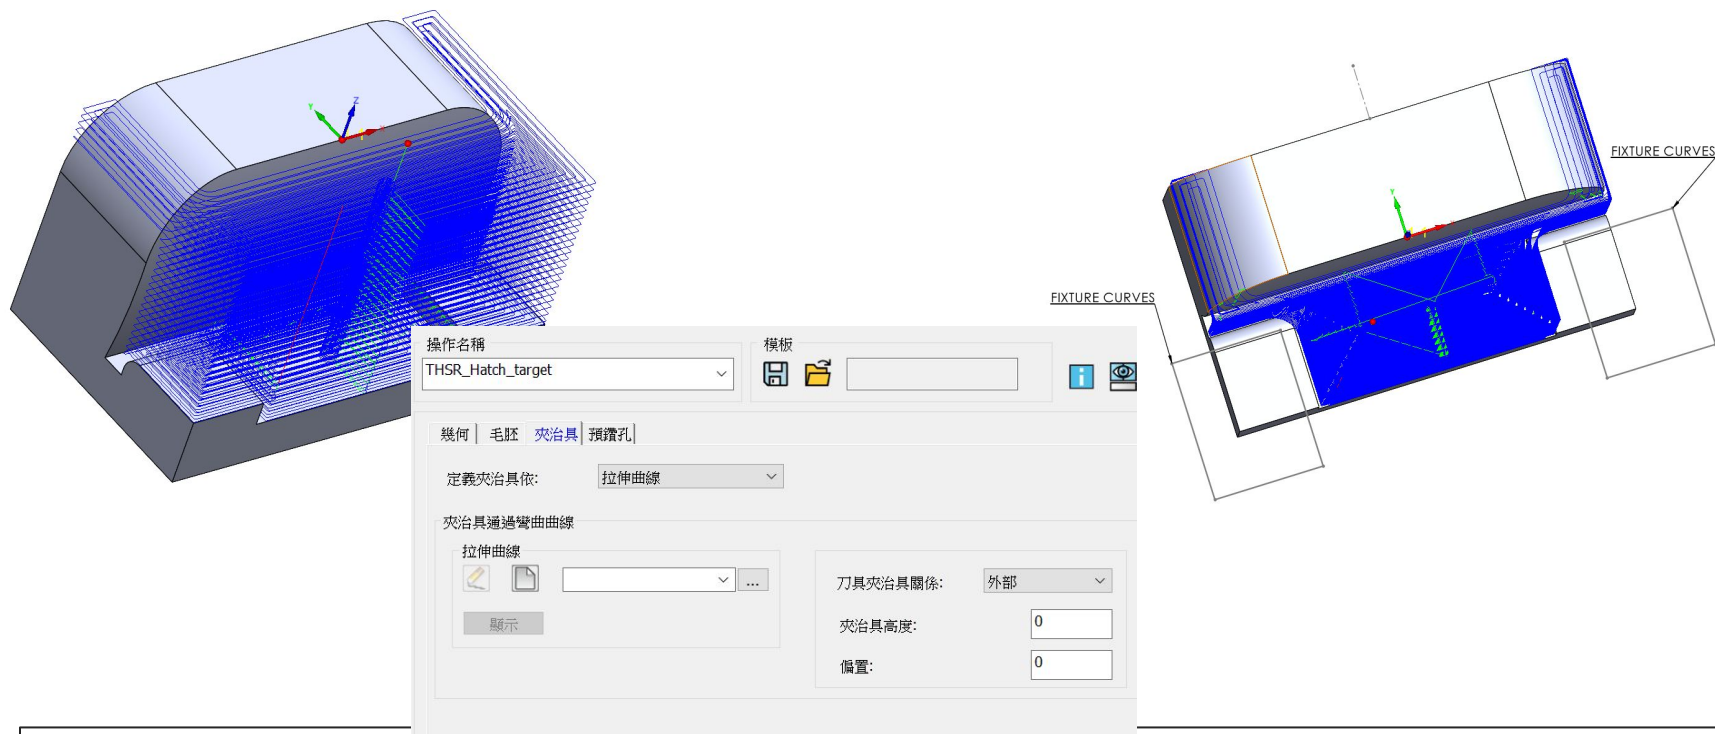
FIXTURE CURVES

FIXTURE CURVES

操作名稱
THSR_Hatch_target

模板

幾何 | 毛胚 | 夾治具 | 預鑽孔

定義夾治具依: 拉伸曲線

夾治具通過彎曲曲線

拉伸曲線

...

顯示

刀具夾治具關係: 外部

夾治具高度: 0

偏置: 0